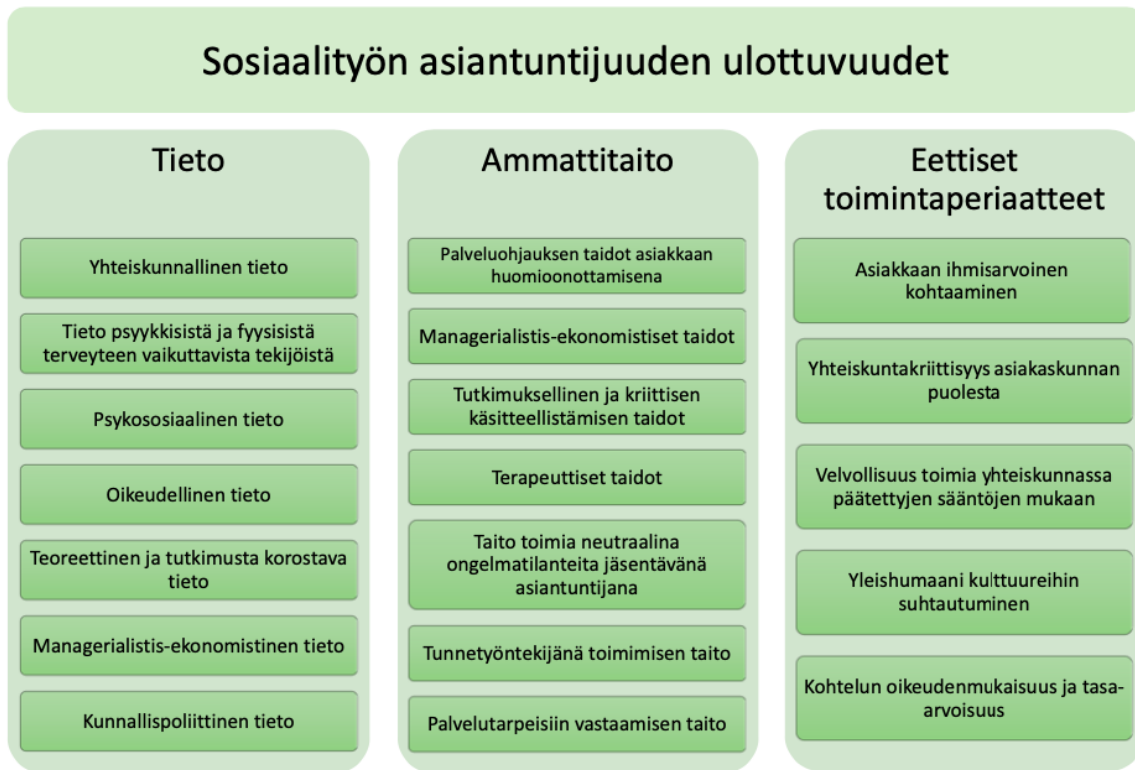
Sosiaalityön asiantuntijuuden ulottuvuudet

Tieto

Yhteiskunnallinen tieto

Tieto psyykkisistä ja fyysisistä terveyteen vaikuttavista tekijöistä

Psykososiaalinen tieto

Oikeudellinen tieto

Teoreettinen ja tutkimusta korostava tieto

Managerialistis-ekonomistinen tieto

Kunnallispoliittinen tieto

Ammattitaito

Palveluohjauksen taidot asiakkaan huomioonottamisena

Managerialistis-ekonomistiset taidot

Tutkimuksellinen ja kriittisen käsitteellistämisen taidot

Terapeuttiset taidot

Taito toimia neutraalina ongelmatilanteita jäsentävänä asiantuntijana

Tunnetyöntekijänä toimimisen taito

Palvelutarpeisiin vastaamisen taito

Eettiset toimintaperiaatteet

Asiakkaan ihmisarvoinen kohtaaminen

Yhteiskuntakriittisyys asiakaskunnan puolesta

Velvollisuus toimia yhteiskunnassa päätettyjen sääntöjen mukaan

Yleishumaani kulttuureihin suhtautuminen

Kohtelun oikeudenmukaisuus ja tasa-arvoisuus